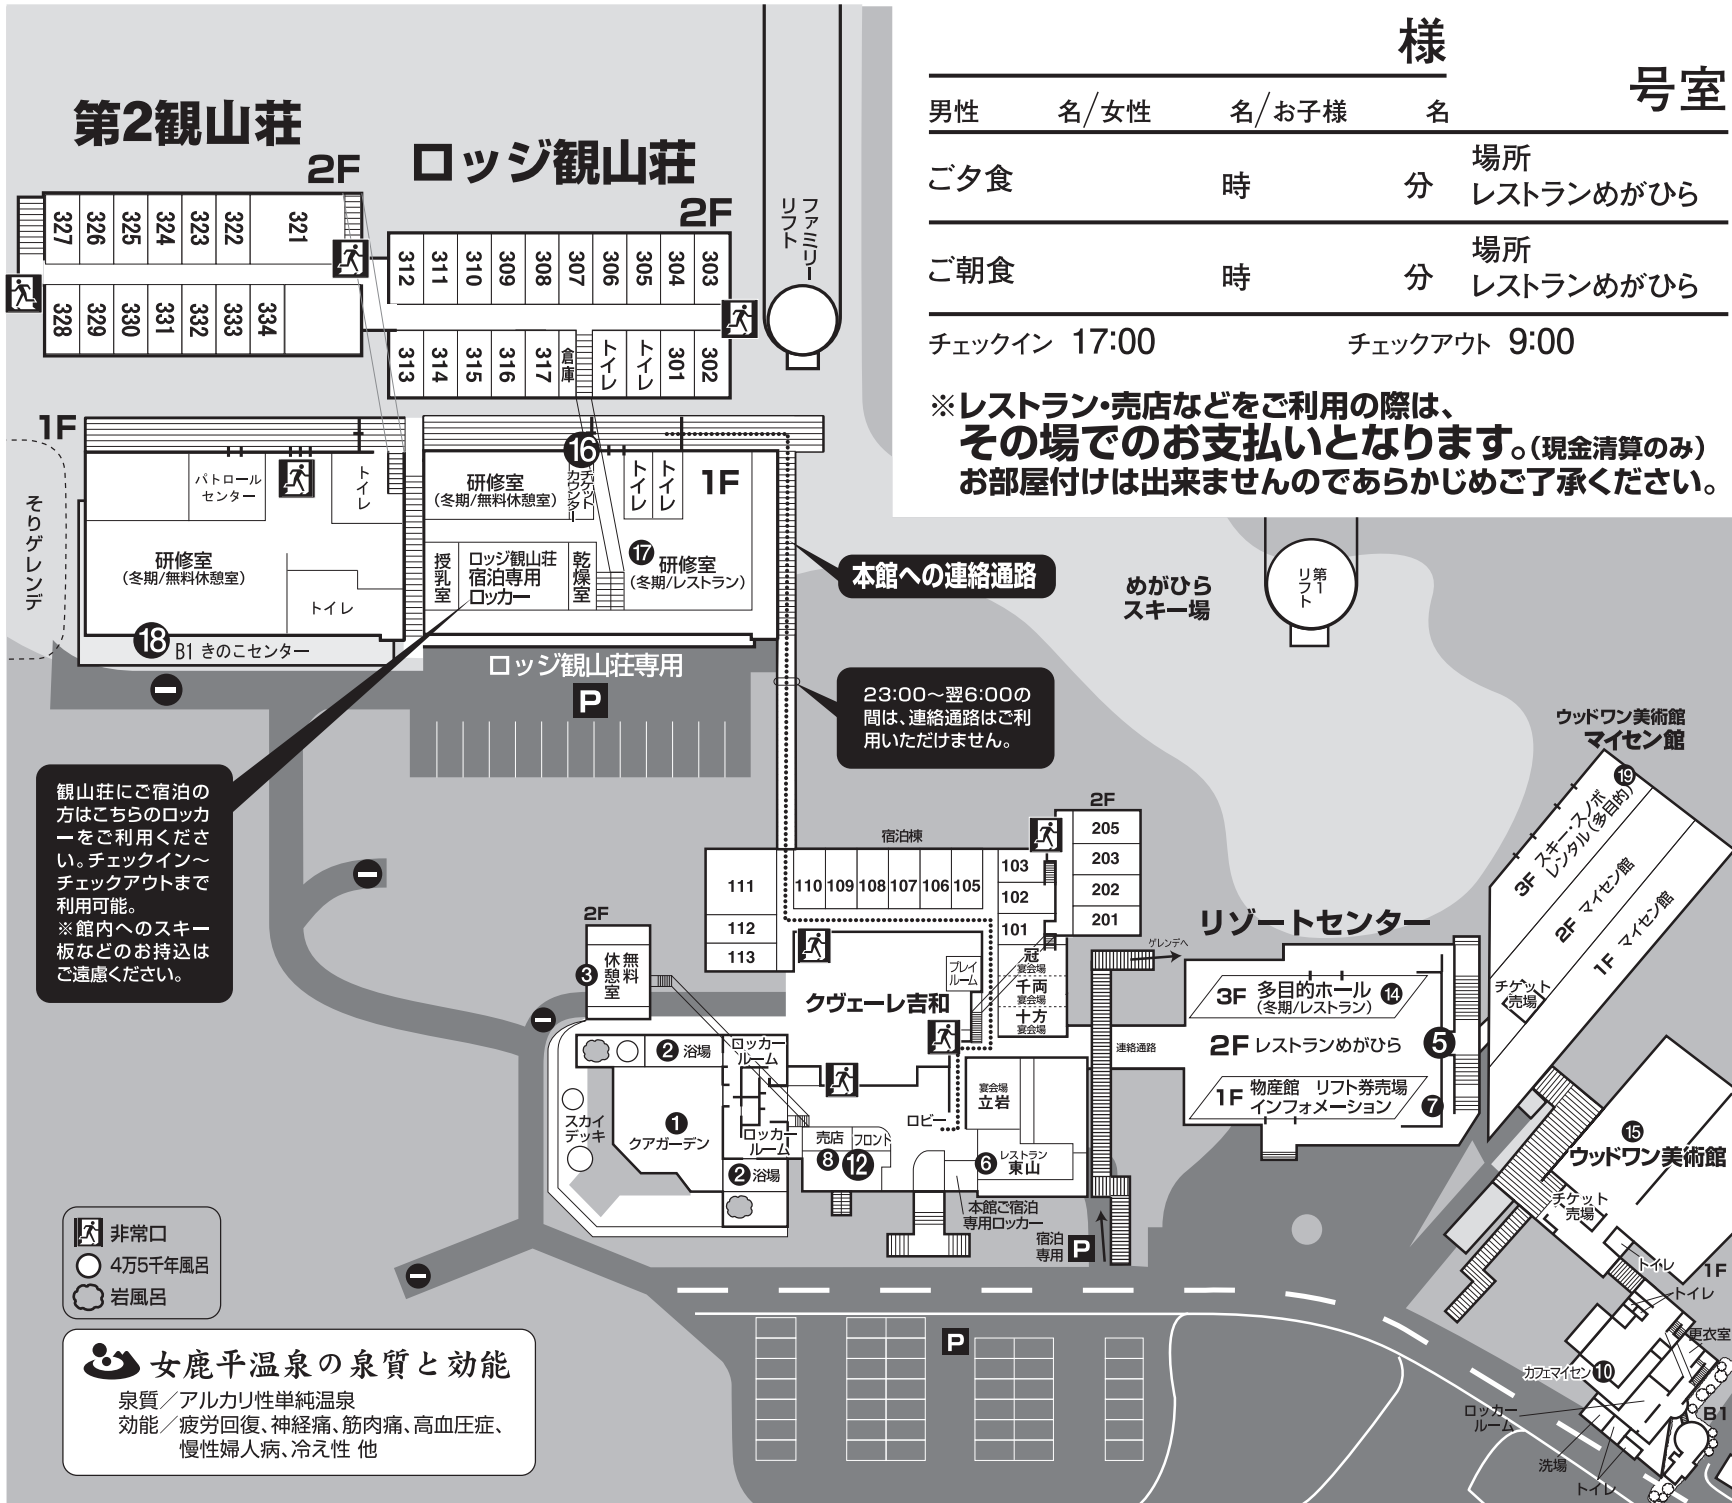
様

号室

男性　　名/女性　　名/お子様　　名

ご夕食　　時　　分　場所 レストランめがひら

ご朝食　　時　　分　場所 レストランめがひら

チェックイン 17:00　チェックアウト 9:00

※レストラン・売店などをご利用の際は、その場でのお支払いとなります。(現金清算のみ) お部屋付けは出来ませんのであらかじめご了承ください。

第2観山荘

2F

327 326 325 324 323 322 321

328 329 330 331 332 333 334

ロッジ観山荘

2F

312 311 310 309 308 307 306 305 304 303

313 314 315 316 317 倉庫 トイレ トイレ 301 302

ファミリーリフト

1F

パトロールセンター

トイレ

研修室 (冬期/無料休憩室)

トイレ

そりゲレンデ

18 B1 きのこセンター

研修室 (冬期/無料休憩室)

16 チケットカウンター

トイレ トイレ

1F

授乳室

ロッジ観山荘宿泊専用ロッカー

乾燥室

17 研修室 (冬期/レストラン)

本館への連絡通路

めがひらスキー場

第1リフト

ロッジ観山荘専用

P

23:00～翌6:00の間は、連絡通路はご利用いただけません。

観山荘にご宿泊の方はこちらのロッカーをご利用ください。チェックイン～チェックアウトまで利用可能。 ※館内へのスキー板などのお持込はご遠慮ください。

ウッドワン美術館 マイセン館

19

3F スキー・スノボレンタル(多目的)

2F マイセン館

1F マイセン館

チケット売場

宿泊棟

2F

205 203 202 201

111 110 109 108 107 106 105 103 102 101

112 113

2F

3 無料休憩室

リゾートセンター

ゲレンデへ

冠 宴会場

千両 宴会場

十方 宴会場

プレイルーム

クヴェーレ吉和

3F 多目的ホール (冬期/レストラン) 14

連絡通路

2F レストランめがひら 5

1F 物産館 リフト券売場 インフォメーション 7

2 浴場

ロッカールーム

1 クアガーデン

スカイデッキ

ロッカールーム

2 浴場

売店 8

フロント 12

ロビー

宴会場 立岩

6 レストラン 東山

本館ご宿泊専用ロッカー

宿泊専用 P

15 ウッドワン美術館

チケット売場

トイレ

1F

トイレ

更衣室

カフェマイセン 10

ロッカールーム

B1

洗場

トイレ

非常口

4万5千年風呂

岩風呂

女鹿平温泉の泉質と効能

泉質/アルカリ性単純温泉

効能/疲労回復、神経痛、筋肉痛、高血圧症、慢性婦人病、冷え性 他

P